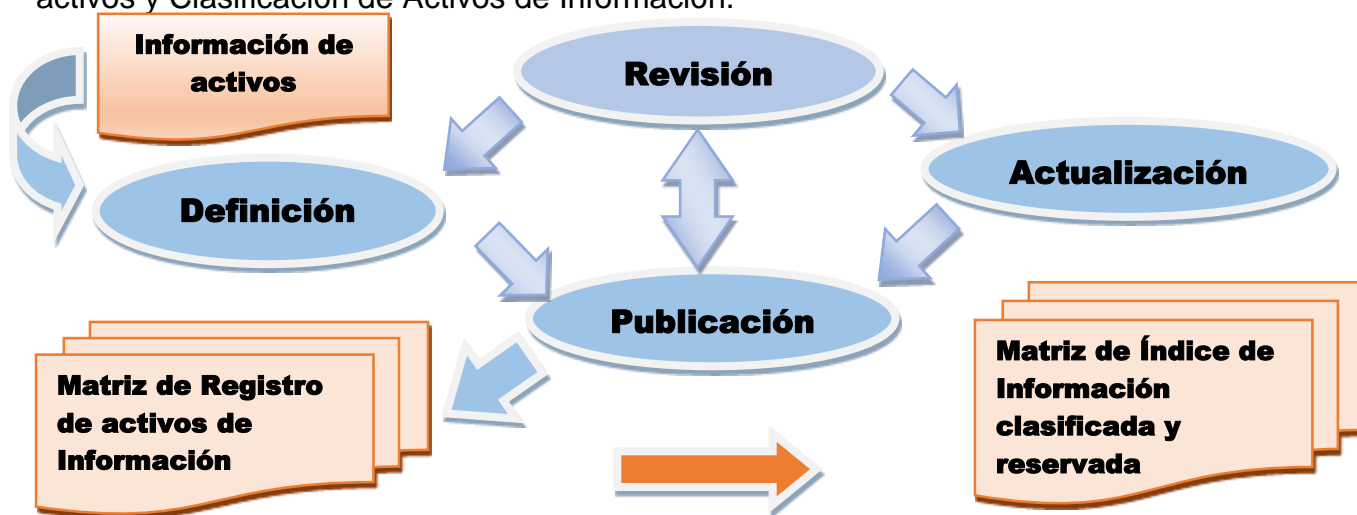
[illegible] activos y Clasificación de Activos de Información.

Información de activos

Revisión

Definición

Actualización

Publicación

Matriz de Registro de activos de Información

Matriz de Índice de Información clasificada y reservada